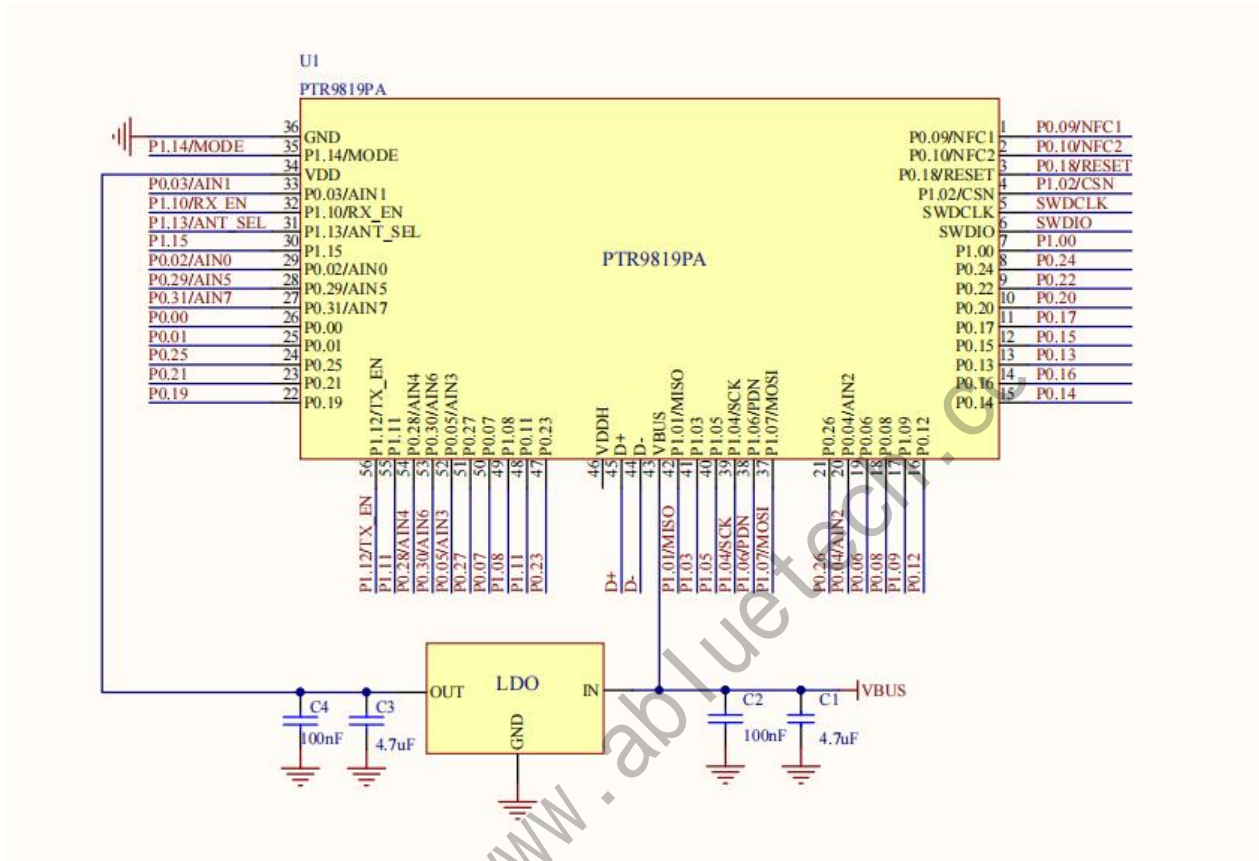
U1
PTR9819PA

36 GND
P1.14/MODE 35 P1.14/MODE
34 VDD
P0.03/AIN1 33 P0.03/AIN1
P1.10/RX_EN 32 P1.10/RX_EN
P1.13/ANT_SEL 31 P1.13/ANT_SEL
P1.15 30 P1.15
P0.02/AIN0 29 P0.02/AIN0
P0.29/AIN5 28 P0.29/AIN5
P0.31/AIN7 27 P0.31/AIN7
P0.00 26 P0.00
P0.01 25 P0.01
P0.25 24 P0.25
P0.21 23 P0.21
P0.19 22 P0.19

PTR9819PA

P0.09/NFC1 1 P0.09/NFC1
P0.10/NFC2 2 P0.10/NFC2
P0.18/RESET 3 P0.18/RESET
P1.02/CSN 4 P1.02/CSN
SWDCLK 5 SWDCLK
SWDIO 6 SWDIO
P1.00 7 P1.00
P0.24 8 P0.24
P0.22 9 P0.22
P0.20 10 P0.20
P0.17 11 P0.17
P0.15 12 P0.15
P0.13 13 P0.13
P0.16 14 P0.16
P0.14 15 P0.14

P1.12/TX_EN 56
P1.11 55
P0.28/AIN4 54
P0.30/AIN6 53
P0.05/AIN3 52
P0.27 51
P0.07 50
P1.08 49
P0.11 48
P0.23 47
VDDH 46
D+ 45
D- 44
VBUS 43
P1.01/MISO 42
P1.03 41
P1.05 40
P1.04/SCK 39
P1.06/PDN 38
P1.07/MOSI 37
P0.26 21
P0.04/AIN2 20
P0.06 19
P0.08 18
P1.09 17
P0.12 16

P1.12/TX_EN
P1.11
P0.28/AIN4
P0.30/AIN6
P0.05/AIN3
P0.27
P0.07
P1.08
P1.11
P0.23
D+
D-
P1.01/MISO
P1.03
P1.05
P1.04/SCK
P1.06/PDN
P1.07/MOSI
P0.26
P0.04/AIN2
P0.06
P0.08
P1.09
P0.12

LDO
OUT
IN
GND
C4 100nF
C3 4.7uF
C2 100nF
C1 4.7uF
VBUS

www.abluetech.com